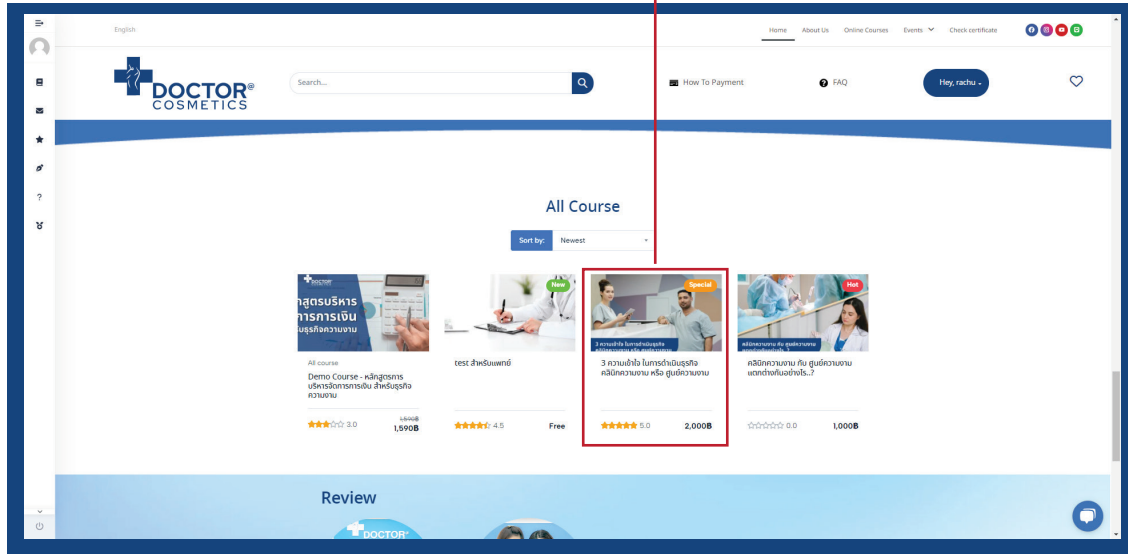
English

Home About Us Online Courses Events Check certificate

DOCTOR® COSMETICS

Search...

How To Payment

FAQ

Hey, rachu

All Course

Sort by: Newest

ลสูตรบริหาร การการเงิน ธุรกิจความงาม

All course

Demo Course - หลักสูตรการบริหารจัดการการเงิน สำหรับธุรกิจความงาม

3.0

1,590B

1,590B

New

test สำหรับแพทย์

4.5

Free

Special

3 ความเข้าใจ ในการดำเนินธุรกิจ คลินิกความงาม หรือ ศูนย์ความงาม

5.0

2,000B

Hot

คลินิกความงาม กับ ศูนย์ความงาม แตกต่างกันอย่างไร...?

0.0

1,000B

Review

DOCTOR